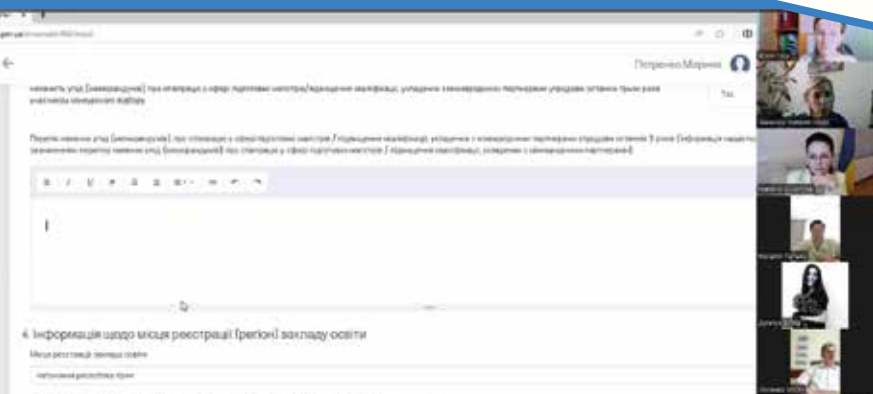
Потребко Марина

наявність угод (меморандумів) про співпрацю у сфері підготовки магістрів/підвищення кваліфікації, укладених з міжнародними партнерами упродовж останніх трьох років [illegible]

Так

Перелік наявних угод (меморандумів) про співпрацю у сфері підготовки магістрів / підвищення кваліфікації, укладених з міжнародними партнерами упродовж останніх 3 років (інформація надається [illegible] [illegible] переліку наявних угод (меморандумів) про співпрацю у сфері підготовки магістрів / підвищення кваліфікації, укладених з міжнародними партнерами)

4. Інформація щодо місця реєстрації (регіон) закладу освіти

Місце реєстрації закладу освіти

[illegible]